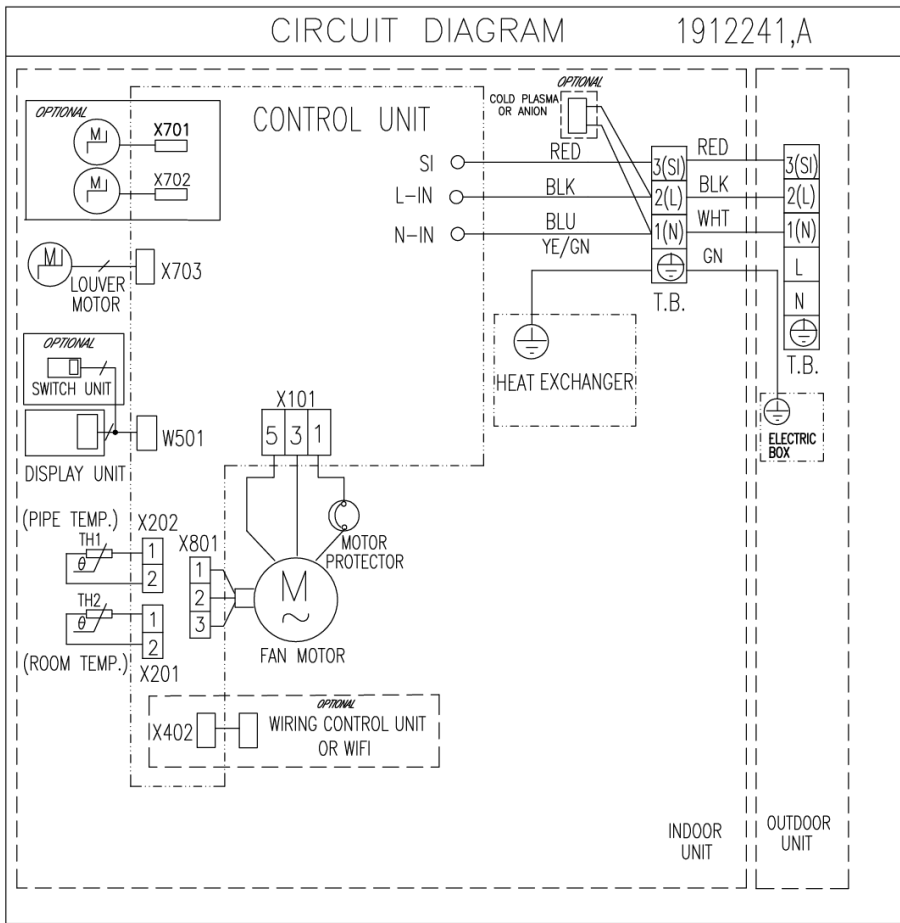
CIRCUIT DIAGRAM 1912241,A

OPTIONAL
X701
X702

CONTROL UNIT

OPTIONAL
COLD PLASMA OR ANION

SI
L-IN
N-IN

RED
BLK
BLU
YE/GN

3(SI)
2(L)
1(N)

RED
BLK
WHT
GN

3(SI)
2(L)
1(N)
L
N

T.B.
T.B.

X703
LOUVER MOTOR

OPTIONAL
SWITCH UNIT

HEAT EXCHANGER

W501
DISPLAY UNIT

X101
5 3 1

ELECTRIC BOX

(PIPE TEMP.) X202
TH1
$\theta$
1
2

X801
1
2
3

MOTOR PROTECTOR

TH2
$\theta$
1
2
(ROOM TEMP.) X201

FAN MOTOR

OPTIONAL
X402
WIRING CONTROL UNIT OR WIFI

INDOOR UNIT
OUTDOOR UNIT